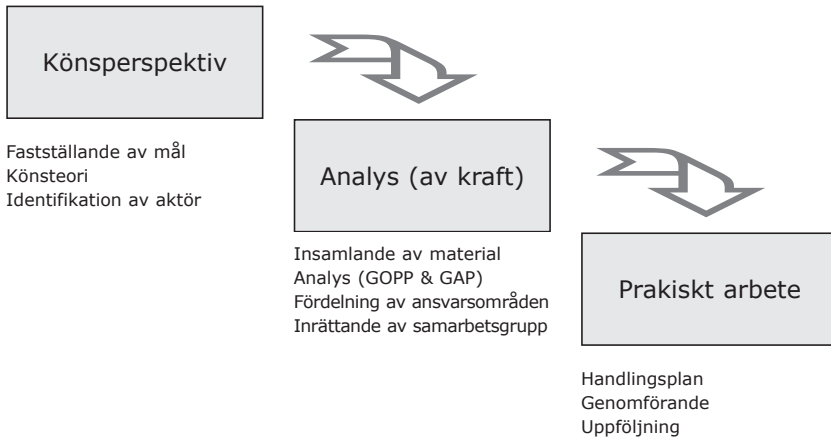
Könsperspektiv

Fastställande av mål
Könsteori
Identifikation av aktör

Analys (av kraft)

Insamlande av material
Analys (GOPP & GAP)
Fördelning av ansvarsområden
Inrättande av samarbetsgrupp

Prakiskt arbete

Handlingsplan
Genomförande
Uppföljning